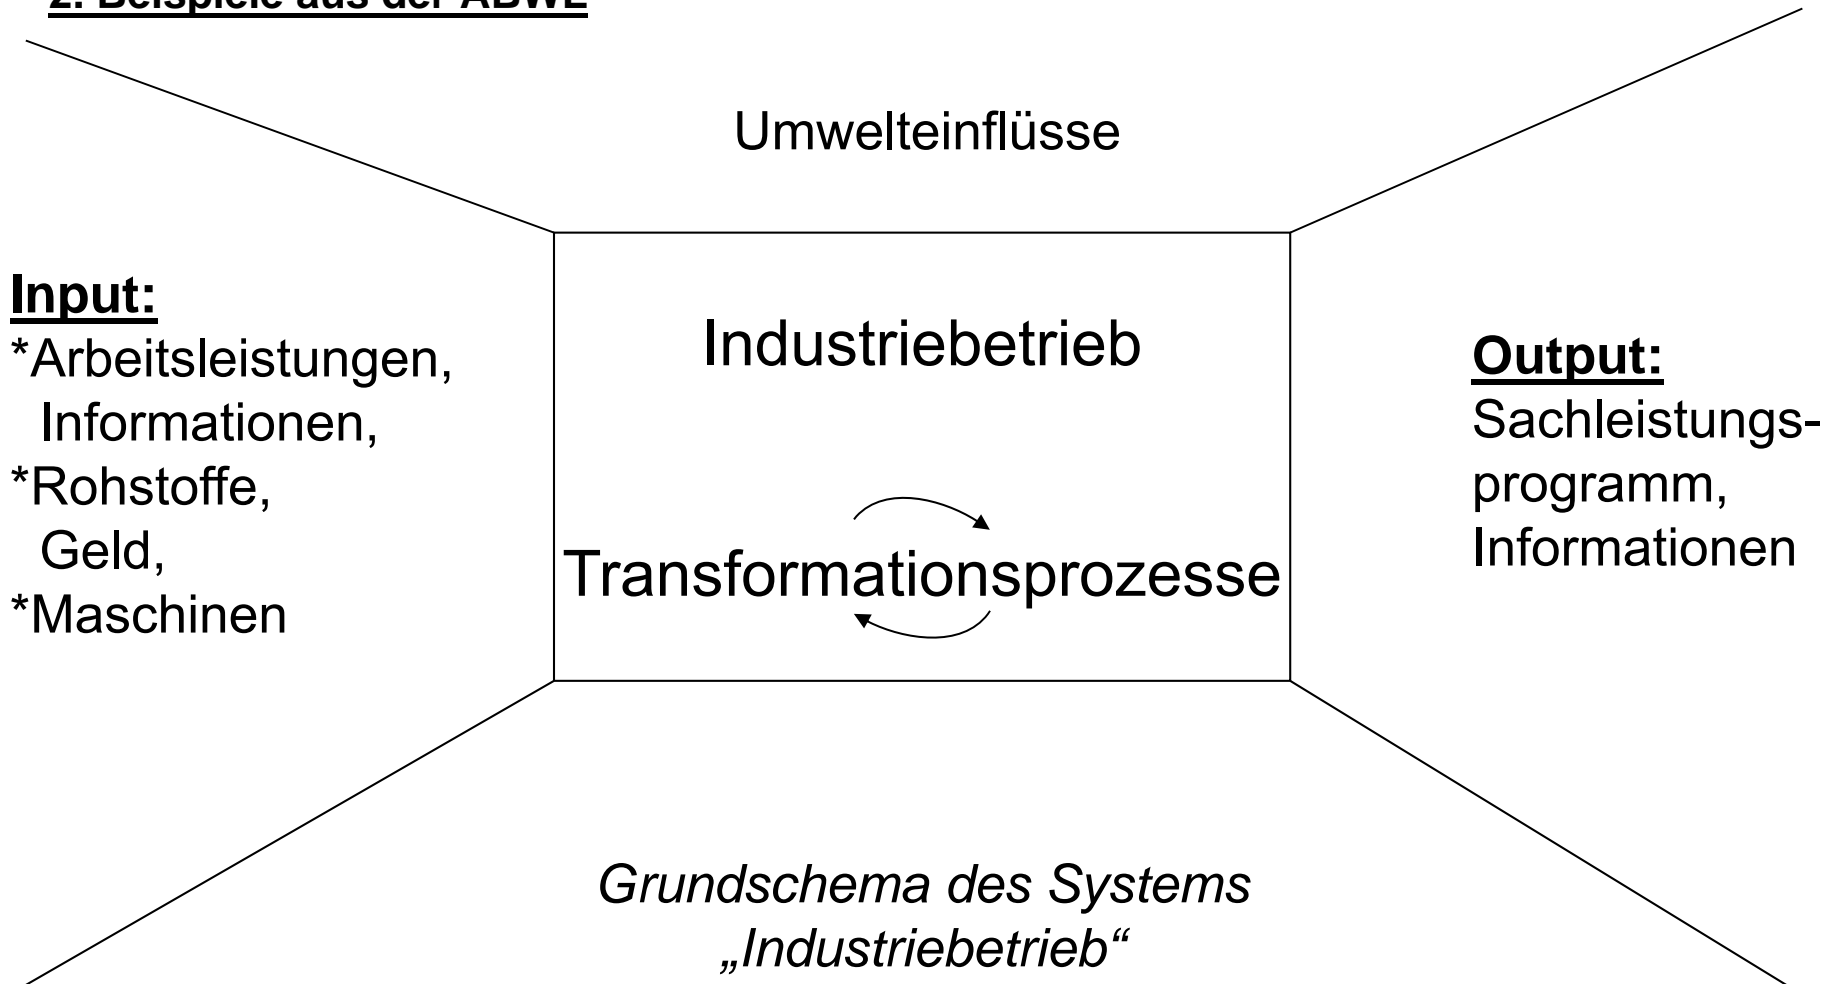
2. Beispiele aus der ABWL

Umwelteinflüsse

Input:
*Arbeitsleistungen, Informationen,
*Rohstoffe, Geld,
*Maschinen

Industriebetrieb

Transformationsprozesse

Output:
Sachleistungsprogramm, Informationen

Grundschema des Systems „Industriebetrieb“